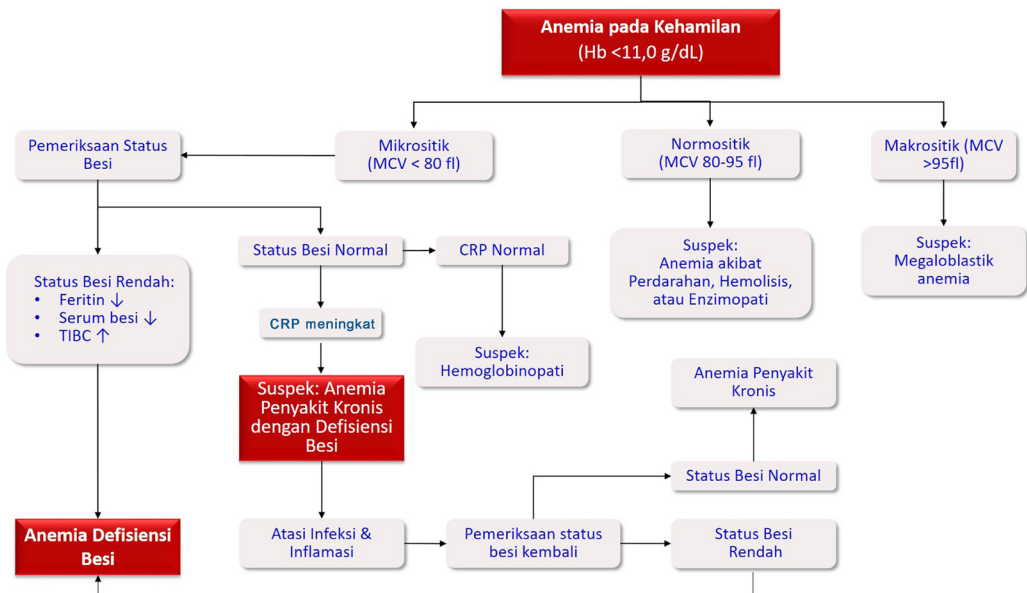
Anemia pada Kehamilan
(Hb <11,0 g/dL)

Pemeriksaan Status Besi

Mikrositik
(MCV < 80 fl)

Normositik
(MCV 80-95 fl)

Makrositik (MCV >95fl)

Status Besi Rendah:
• Feritin ↓
• Serum besi ↓
• TIBC ↑

Status Besi Normal

CRP Normal

Suspek:
Anemia akibat Perdarahan, Hemolisis, atau Enzimopati

Suspek:
Megaloblastik anemia

CRP meningkat

Suspek:
Hemoglobinopati

Suspek: Anemia Penyakit Kronis dengan Defisiensi Besi

Anemia Penyakit Kronis

Status Besi Normal

Anemia Defisiensi Besi

Atasi Infeksi & Inflamasi

Pemeriksaan status besi kembali

Status Besi Rendah